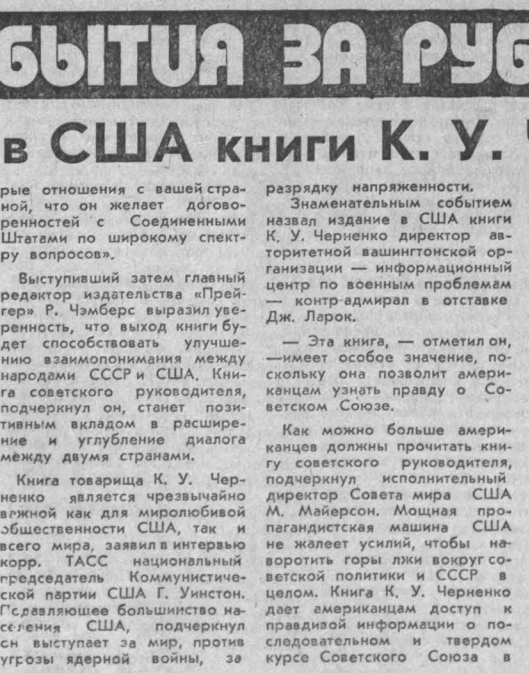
БЫТИЯ ЗА РУБ

в США книги К. У.

рые отношения с вашей страной, что он желает договоренностей с Соединенными Штатами по широкому спектру вопросов».

Выступивший затем главный редактор издательства «Прейгер» Р. Чэмберс выразил уверенность, что выход книги будет способствовать улучшению взаимопонимания между народами СССР и США. Книга советского руководителя, подчеркнул он, станет позитивным вкладом в расширение и углубление диалога между двумя странами.

Книга товарища К. У. Черненко является чрезвычайно важной как для миролюбивой общественности США, так и всего мира, заявил в интервью корр. ТАСС национальный председатель Коммунистической партии США Г. Уинстон. Подавляющее большинство населения США, подчеркнул он выступает за мир, против угрозы ядерной войны, за разрядку напряженности.

Знаменательным событием назвал издание в США книги К. У. Черненко директор авторитетной вашингтонской организации — информационный центр по военным проблемам — контр-адмирал в отставке Дж. Ларок.

— Эта книга, — отметил он, —имеет особое значение, поскольку она позволит американцам узнать правду о Советском Союзе.

Как можно больше американцев должны прочитать книгу советского руководителя, подчеркнул исполнительный директор Совета мира США М. Майерсон. Мощная пропагандистская машина США не жалеет усилий, чтобы наворотить горы лжи вокруг советской политики и СССР в целом. Книга К. У. Черненко дает американцам доступ к правдивой информации о последовательном и твердом курсе Советского Союза в